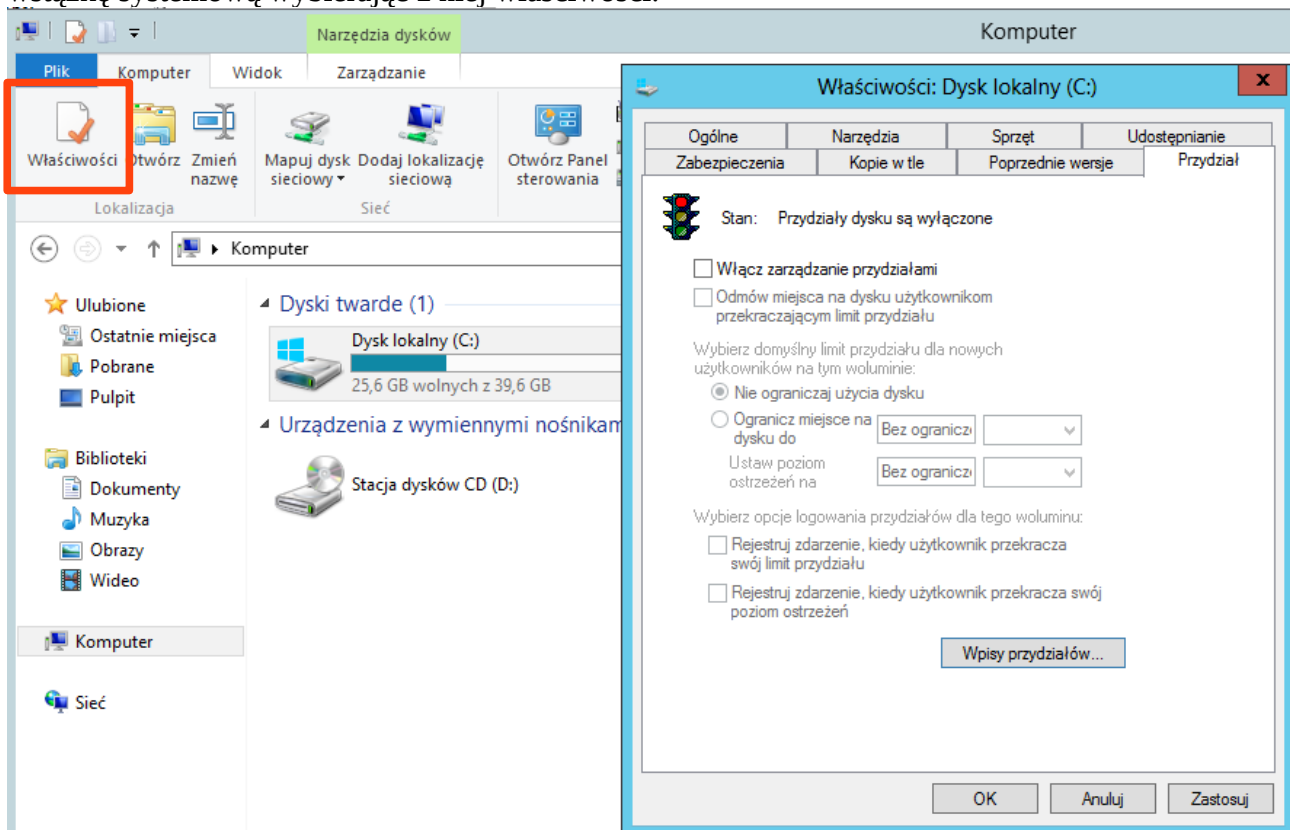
Narzędzia dysków

Komputer

Plik

Komputer

Widok

Zarządzanie

Właściwości

Otwórz

Zmień nazwę

Lokalizacja

Mapuj dysk sieciowy

Dodaj lokalizację sieciową

Sieć

Otwórz Panel sterowania

Komputer

Ulubione

Ostatnie miejsca

Pobrane

Pulpit

Biblioteki

Dokumenty

Muzyka

Obrazy

Wideo

Komputer

Sieć

Dyski twarde (1)

Dysk lokalny (C:)

25,6 GB wolnych z 39,6 GB

Urządzenia z wymiennymi nośnikam

Stacja dysków CD (D:)

Właściwości: Dysk lokalny (C:)

Ogólne

Narzędzia

Sprzęt

Udostępnianie

Zabezpieczenia

Kopie w tle

Poprzednie wersje

Przydział

Stan: Przydziały dysku są wyłączone

Włącz zarządzanie przydziałami

Odmów miejsca na dysku użytkownikom przekraczającym limit przydziału

Wybierz domyślny limit przydziału dla nowych użytkowników na tym woluminie:

Nie ograniczaj użycia dysku

Ogranicz miejsce na dysku do

Bez ograniczc

Ustaw poziom ostrzeżeń na

Bez ograniczc

Wybierz opcje logowania przydziałów dla tego woluminu:

Rejestruj zdarzenie, kiedy użytkownik przekracza swój limit przydziału

Rejestruj zdarzenie, kiedy użytkownik przekracza swój poziom ostrzeżeń

Wpisy przydziałów...

OK

Anuluj

Zastosuj